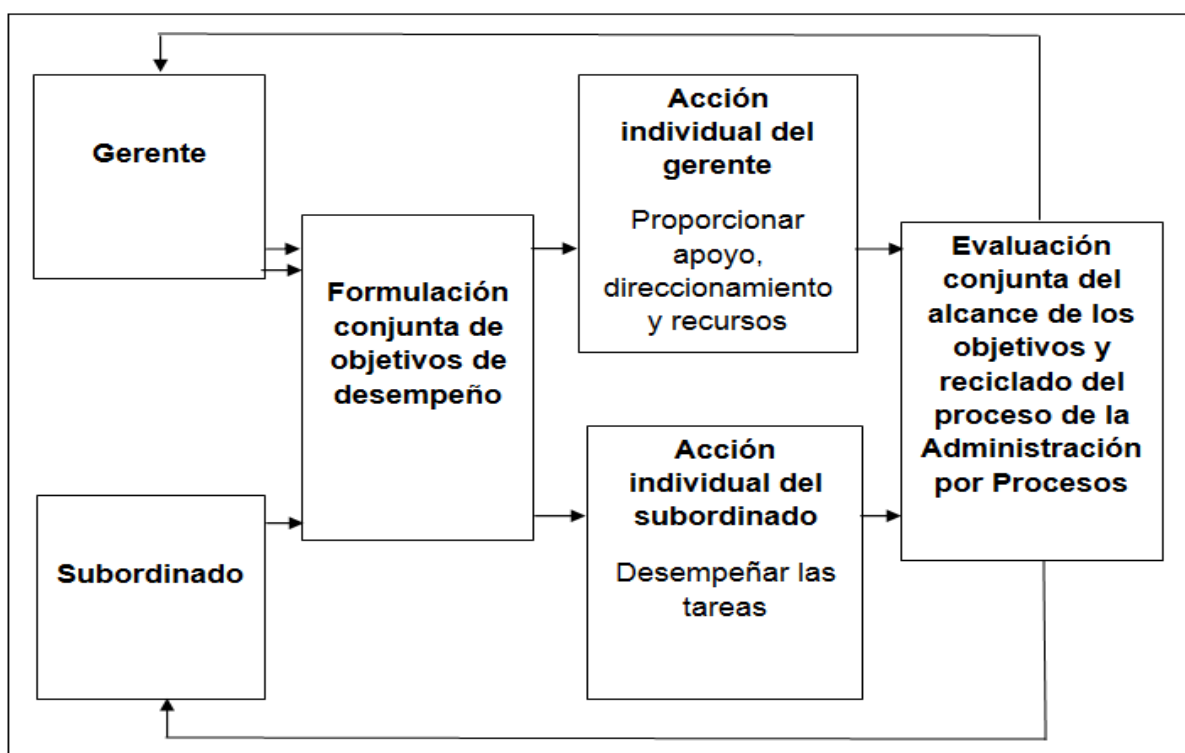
Gerente

Subordinado

Formulación conjunta de objetivos de desempeño

Acción individual del gerente

Proporcionar apoyo, direccionamiento y recursos

Acción individual del subordinado

Desempeñar las tareas

Evaluación conjunta del alcance de los objetivos y reciclado del proceso de la Administración por Procesos